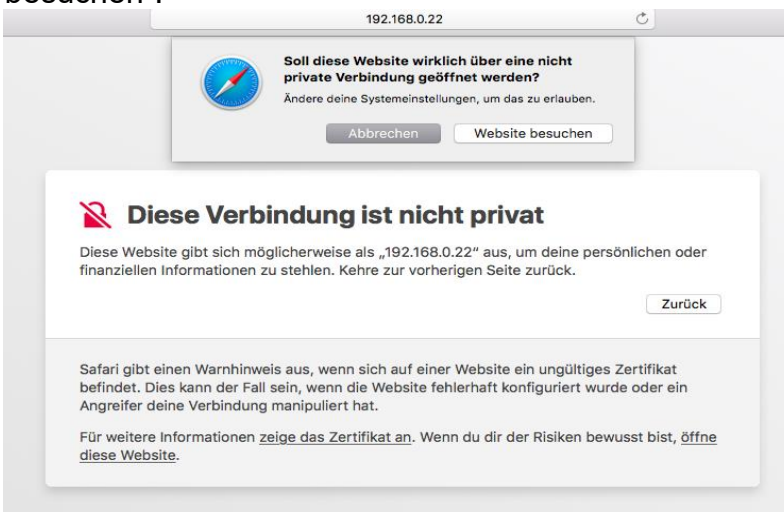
besuchen".

192.168.0.22

Soll diese Website wirklich über eine nicht private Verbindung geöffnet werden?

Ändere deine Systemeinstellungen, um das zu erlauben.

Abbrechen

Website besuchen

Diese Verbindung ist nicht privat

Diese Website gibt sich möglicherweise als „192.168.0.22" aus, um deine persönlichen oder finanziellen Informationen zu stehlen. Kehre zur vorherigen Seite zurück.

Zurück

Safari gibt einen Warnhinweis aus, wenn sich auf einer Website ein ungültiges Zertifikat befindet. Dies kann der Fall sein, wenn die Website fehlerhaft konfiguriert wurde oder ein Angreifer deine Verbindung manipuliert hat.

Für weitere Informationen zeige das Zertifikat an. Wenn du dir der Risiken bewusst bist, öffne diese Website.